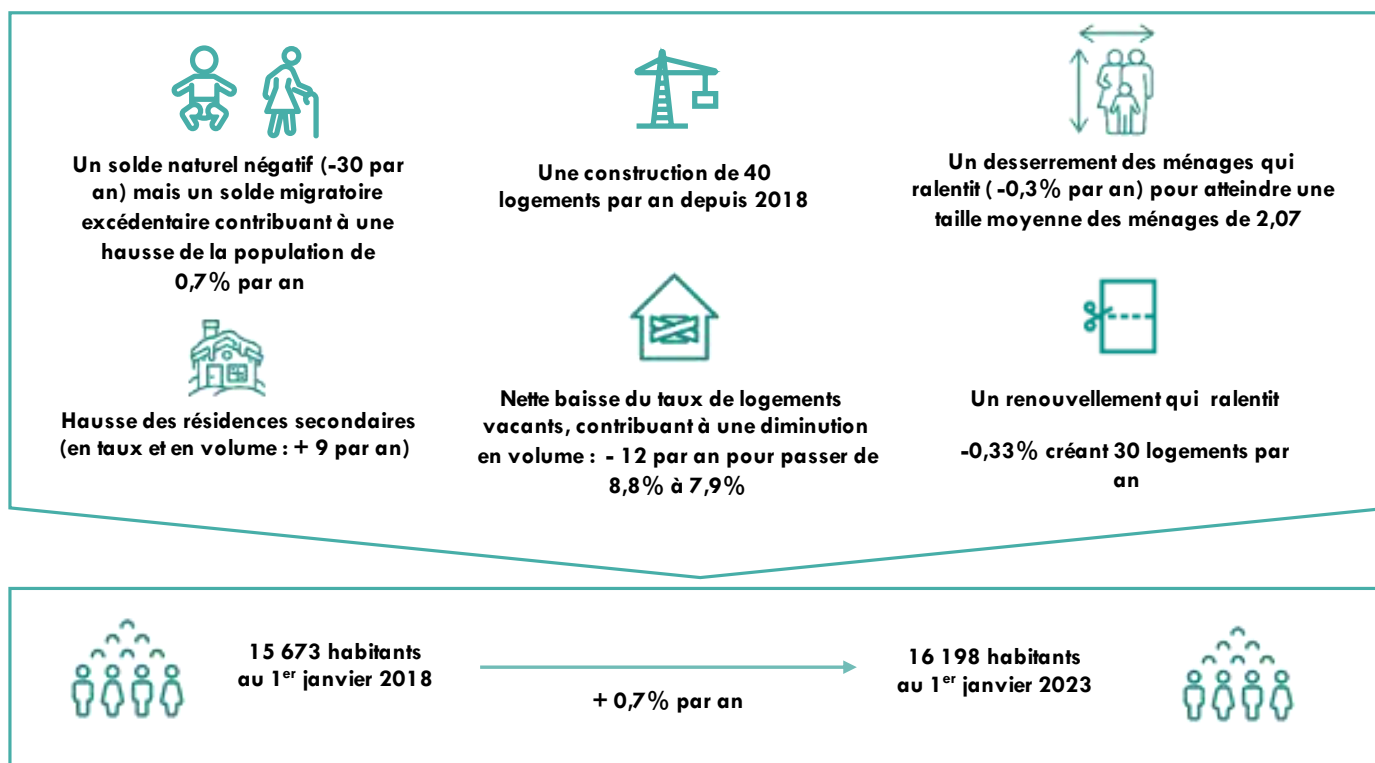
Un solde naturel négatif (-30 par an) mais un solde migratoire excédentaire contribuant à une hausse de la population de 0,7% par an

Une construction de 40 logements par an depuis 2018

Un desserrement des ménages qui ralentit ( -0,3% par an) pour atteindre une taille moyenne des ménages de 2,07

Hausse des résidences secondaires (en taux et en volume : + 9 par an)

Nette baisse du taux de logements vacants, contribuant à une diminution en volume : - 12 par an pour passer de 8,8% à 7,9%

Un renouvellement qui ralentit

-0,33% créant 30 logements par an

15 673 habitants au 1$^{er}$ janvier 2018

+ 0,7% par an

16 198 habitants au 1$^{er}$ janvier 2023